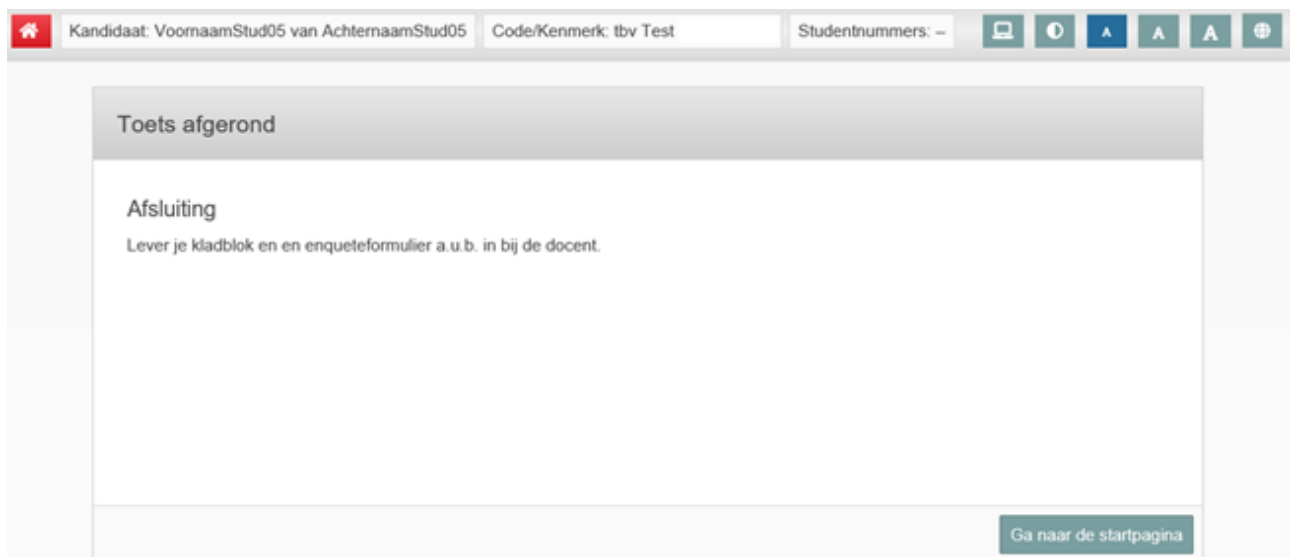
Kandidaat: VoornaamStud05 van AchternaamStud05 Code/Kenmerk: tbv Test Studentnummers: –

A A A

Toets afgerond

Afsluiting

Lever je kladblok en en enqueteformulier a.u.b. in bij de docent.

Ga naar de startpagina